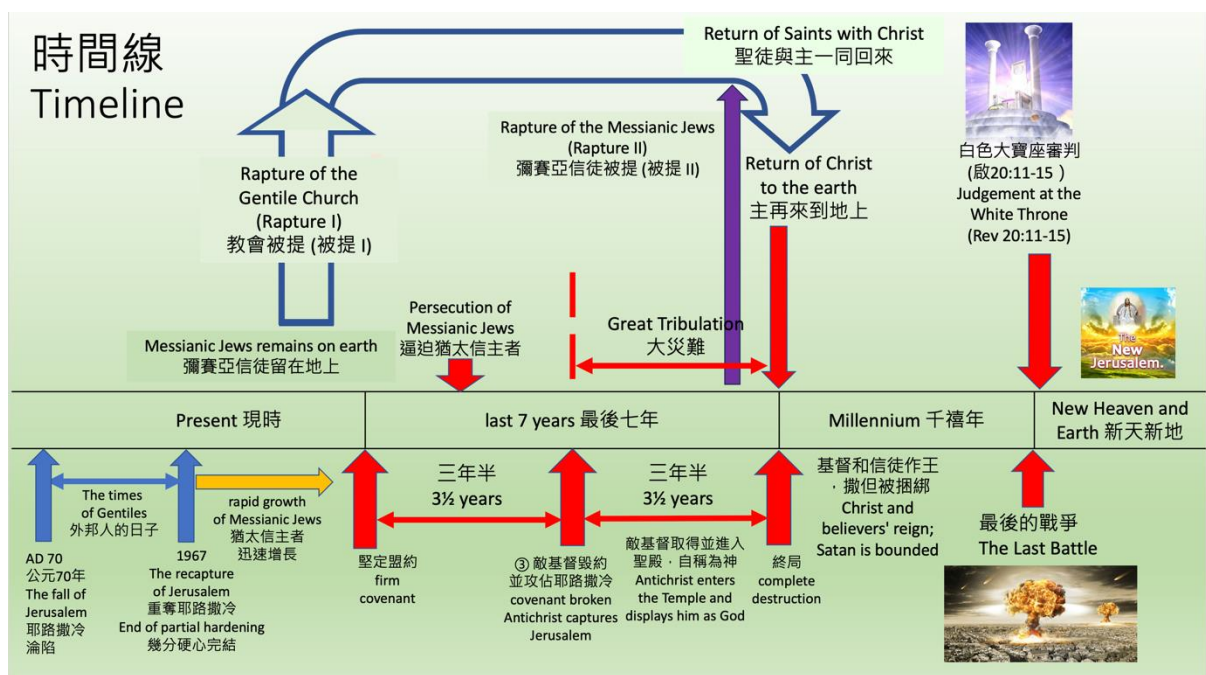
時間線
Timeline

Return of Saints with Christ
聖徒與主一同回來

Rapture of the Gentile Church
(Rapture I)
教會被提 (被提 I)

Rapture of the Messianic Jews
(Rapture II)
彌賽亞信徒被提 (被提 II)

Return of Christ to the earth
主再來到地上

白色大寶座審判
(啟20:11-15)
Judgement at the White Throne
(Rev 20:11-15)

The New Jerusalem.

Messianic Jews remains on earth
彌賽亞信徒留在地上

Persecution of Messianic Jews
逼迫猶太信主者

Great Tribulation
大災難

Present 現時

last 7 years 最後七年

Millennium 千禧年

New Heaven and Earth 新天新地

The times of Gentiles
外邦人的日子

rapid growth of Messianic Jews
猶太信主者
迅速增長

三年半
3½ years

三年半
3½ years

基督和信徒作王，撒但被捆綁
Christ and believers' reign;
Satan is bounded

最後的戰爭
The Last Battle

AD 70
公元70年
The fall of Jerusalem
耶路撒冷淪陷

1967
The recapture of Jerusalem
重奪耶路撒冷
End of partial hardening
幾分硬心完結

堅定盟約
firm covenant

③ 敵基督毀約並攻佔耶路撒冷
covenant broken
Antichrist captures Jerusalem

敵基督取得並進入聖殿，自稱為神
Antichrist enters the Temple and displays him as God

終局
complete destruction